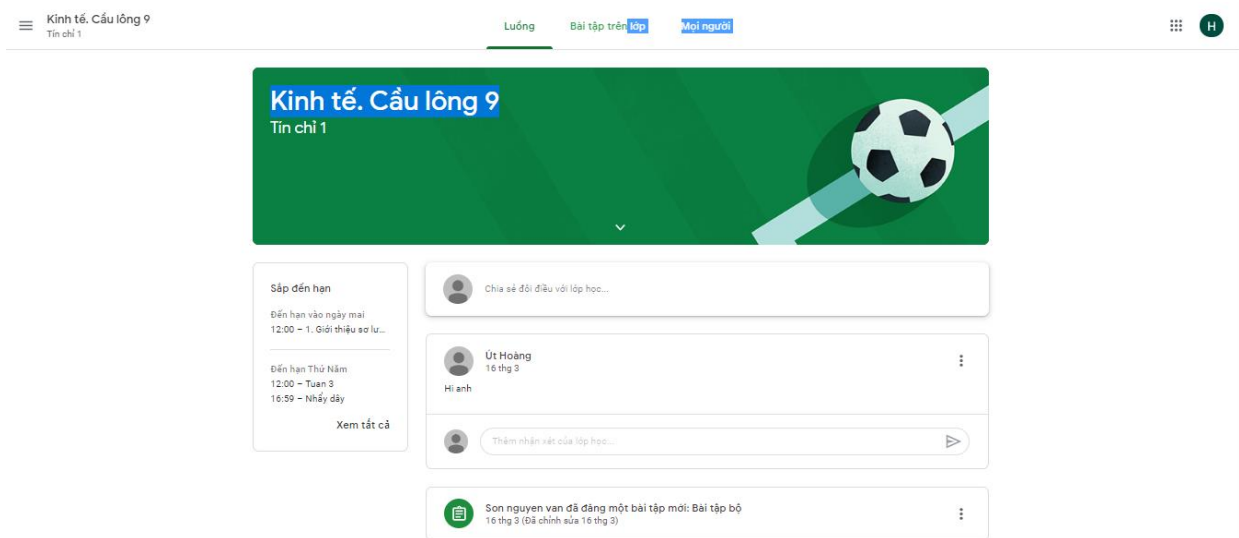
Kinh tế. Cầu lông 9
Tín chỉ 1

Luồng Bài tập trên lớp Mọi người

H

Kinh tế. Cầu lông 9
Tín chỉ 1

Sắp đến hạn
Đến hạn vào ngày mai
12:00 – 1. Giới thiệu sơ lư...
Đến hạn Thứ Năm
12:00 – Tuan 3
16:59 – Nhẩy dây
Xem tất cả

Chia sẻ đôi điều với lớp học...

Út Hoàng
16 thg 3
Hi anh

Thêm nhận xét của lớp học...

Son nguyen van đã đăng một bài tập mới: Bài tập bộ
16 thg 3 (Đã chỉnh sửa 16 thg 3)